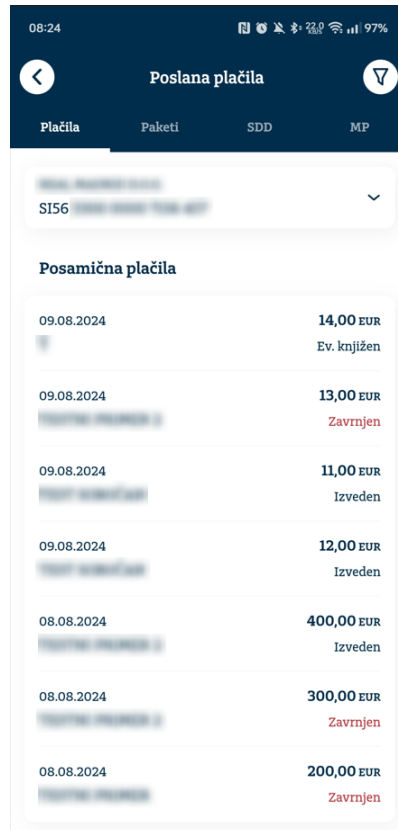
08:24 22,0 KB/S 97%

Poslana plačila

Plačila Paketi SDD MP

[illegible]
SI56 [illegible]

Posamična plačila

09.08.2024 14,00 EUR
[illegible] Ev. knjižen

09.08.2024 13,00 EUR
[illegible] Zavrnjen

09.08.2024 11,00 EUR
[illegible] Izveden

09.08.2024 12,00 EUR
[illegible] Izveden

08.08.2024 400,00 EUR
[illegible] Izveden

08.08.2024 300,00 EUR
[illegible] Zavrnjen

08.08.2024 200,00 EUR
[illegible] Zavrnjen